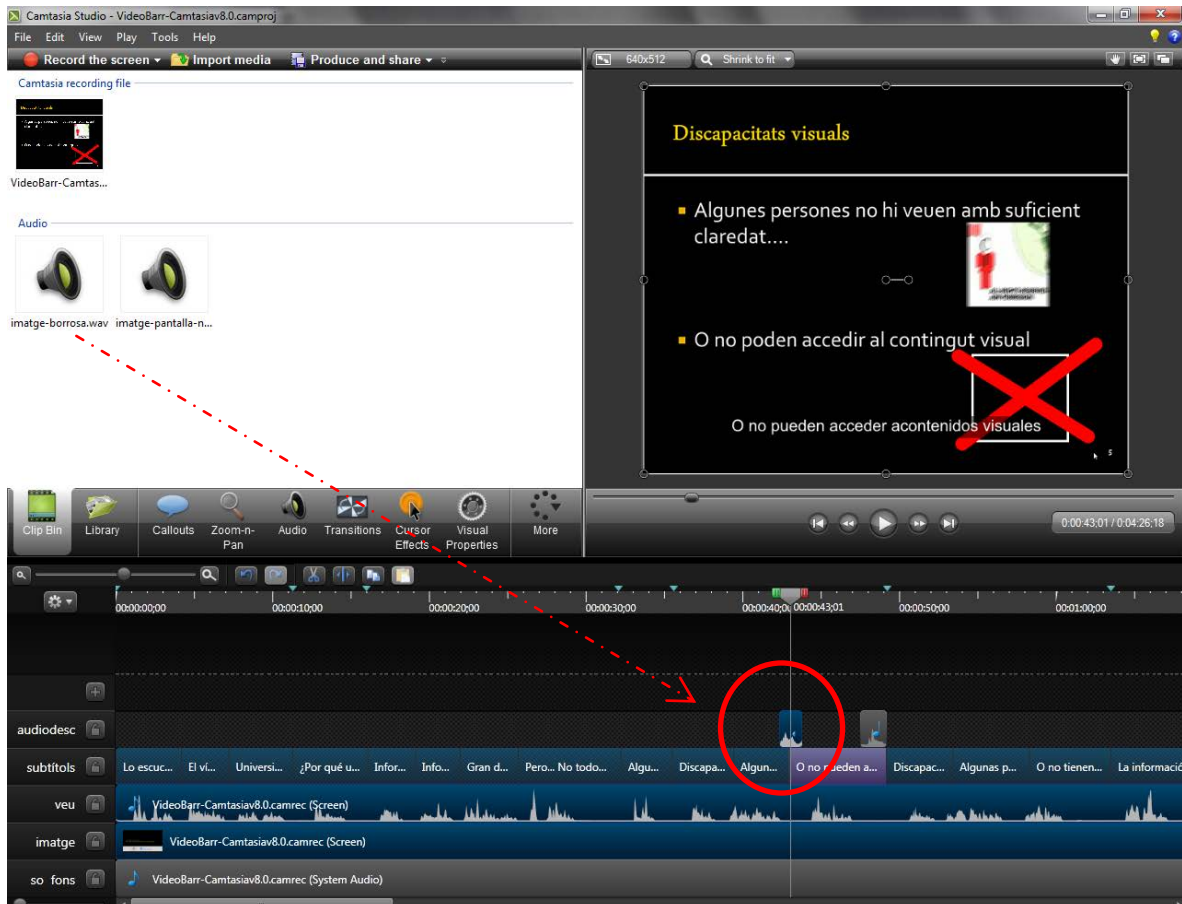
Camtasia Studio - VideoBarr-Camtasiav8.0.camproj

File Edit View Play Tools Help

Record the screen ▾ Import media Produce and share ▾

Camtasia recording file

VideoBarr-Camtas...

Audio

imatge-borrosa.wav imatge-pantalla-n...

640x512 Shrink to fit

Discapacitats visuals

Algunes persones no hi veuen amb suficient claredat....

O no poden accedir al contingut visual

O no pueden acceder acontenidos visuales

Clip Bin Library Callouts Zoom-n-Pan Audio Transitions Cursor Effects Visual Properties More

0:00:43:01 / 0:04:26:18

00:00:00;00 00:00:10;00 00:00:20;00 00:00:30;00 00:00:40;00 00:00:43;01 00:00:50;00 00:01:00;00

audiodesc

subtítols Lo escuc... El ví... Universi... ¿Por qué u... Infor... Info... Gran d... Pero... No todo... Algu... Discapa... Algun... O no pueden a... Discapac... Algunas p... O no tienen... La informació

veu VideoBarr-Camtasiav8.0.camrec (Screen)

imatge VideoBarr-Camtasiav8.0.camrec (Screen)

so fons VideoBarr-Camtasiav8.0.camrec (System Audio)